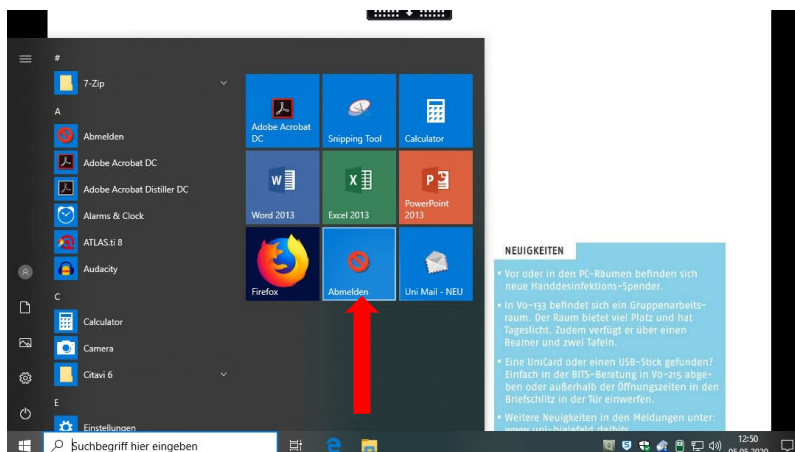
#

7-Zip

A

Abmelden

Adobe Acrobat DC

Adobe Acrobat Distiller DC

Alarms & Clock

ATLAS.ti 8

Audacity

C

Calculator

Camera

Citavi 6

E

Einstellungen

Adobe Acrobat DC

Snipping Tool

Calculator

Word 2013

Excel 2013

PowerPoint 2013

Firefox

Abmelden

Uni Mail - NEU

NEUIGKEITEN

• Vor oder in den PC-Räumen befinden sich neue Handdesinfektions-Spender.

• In V0-133 befindet sich ein Gruppenarbeitsraum. Der Raum bietet viel Platz und hat Tageslicht. Zudem verfügt er über einen Beamer und zwei Tafeln.

• Eine UniCard oder einen USB-Stick gefunden? Einfach in der BITS-Beratung in V0-215 abgeben oder außerhalb der Öffnungszeiten in den Briefschlitz in der Tür einwerfen.

• Weitere Neuigkeiten in den Meldungen unter: www.uni-bielefeld.de/bits

Suchbegriff hier eingeben

12:50

05.05.2020